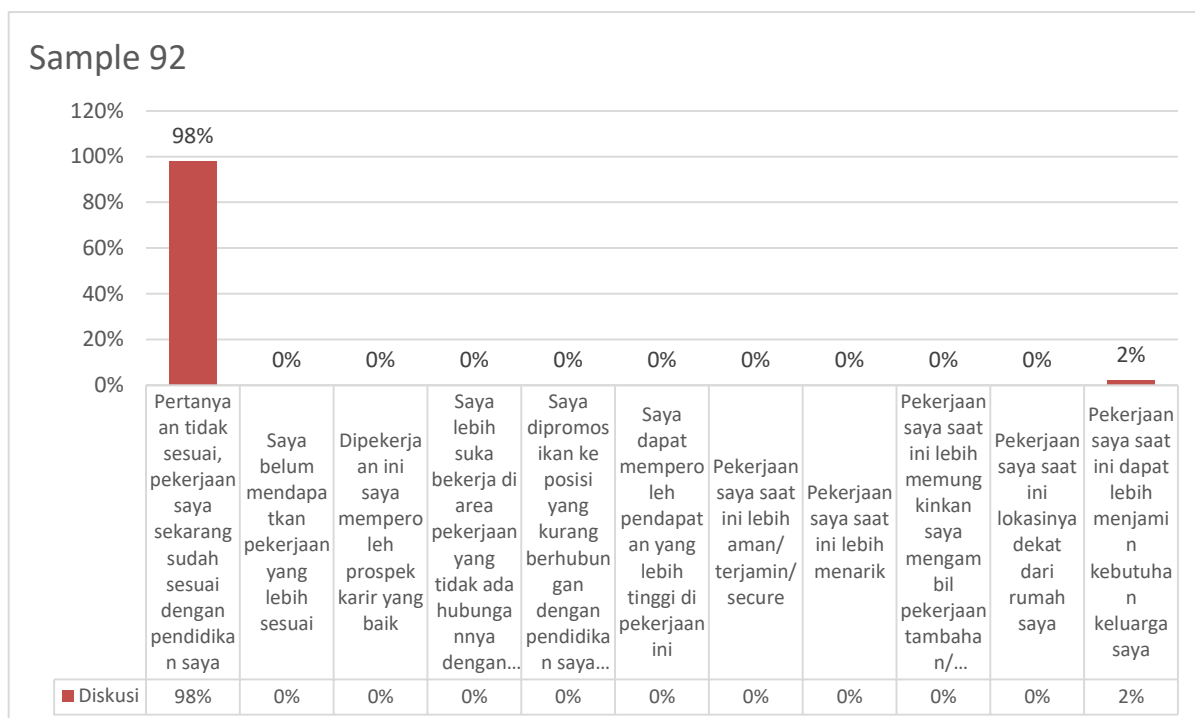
Sample 92

120%
100%
80%
60%
40%
20%
0%

98%
0%
0%
0%
0%
0%
0%
0%
0%
0%
2%

| | Pertanyaan tidak sesuai, pekerjaan saya sekarang sudah sesuai dengan pendidikan saya | Saya belum mendapatkan pekerjaan yang lebih sesuai | Dipekerjaan ini saya memperoleh prospek karir yang baik | Saya lebih suka bekerja di area pekerjaan yang tidak ada hubungannya dengan… | Saya dipromosikan ke posisi yang kurang berhubungan dengan pendidikan saya… | Saya dapat memperoleh pendapatan yang lebih tinggi di pekerjaan ini | Pekerjaan saya saat ini lebih aman/ terjamin/ secure | Pekerjaan saya saat ini lebih menarik | Pekerjaan saya saat ini lebih memungkinkan saya mengambil pekerjaan tambahan/… | Pekerjaan saya saat ini lokasinya dekat dari rumah saya | Pekerjaan saya saat ini dapat lebih menjamin kebutuhan keluarga saya |
|---|---|---|---|---|---|---|---|---|---|---|---|
| Diskusi | 98% | 0% | 0% | 0% | 0% | 0% | 0% | 0% | 0% | 0% | 2% |